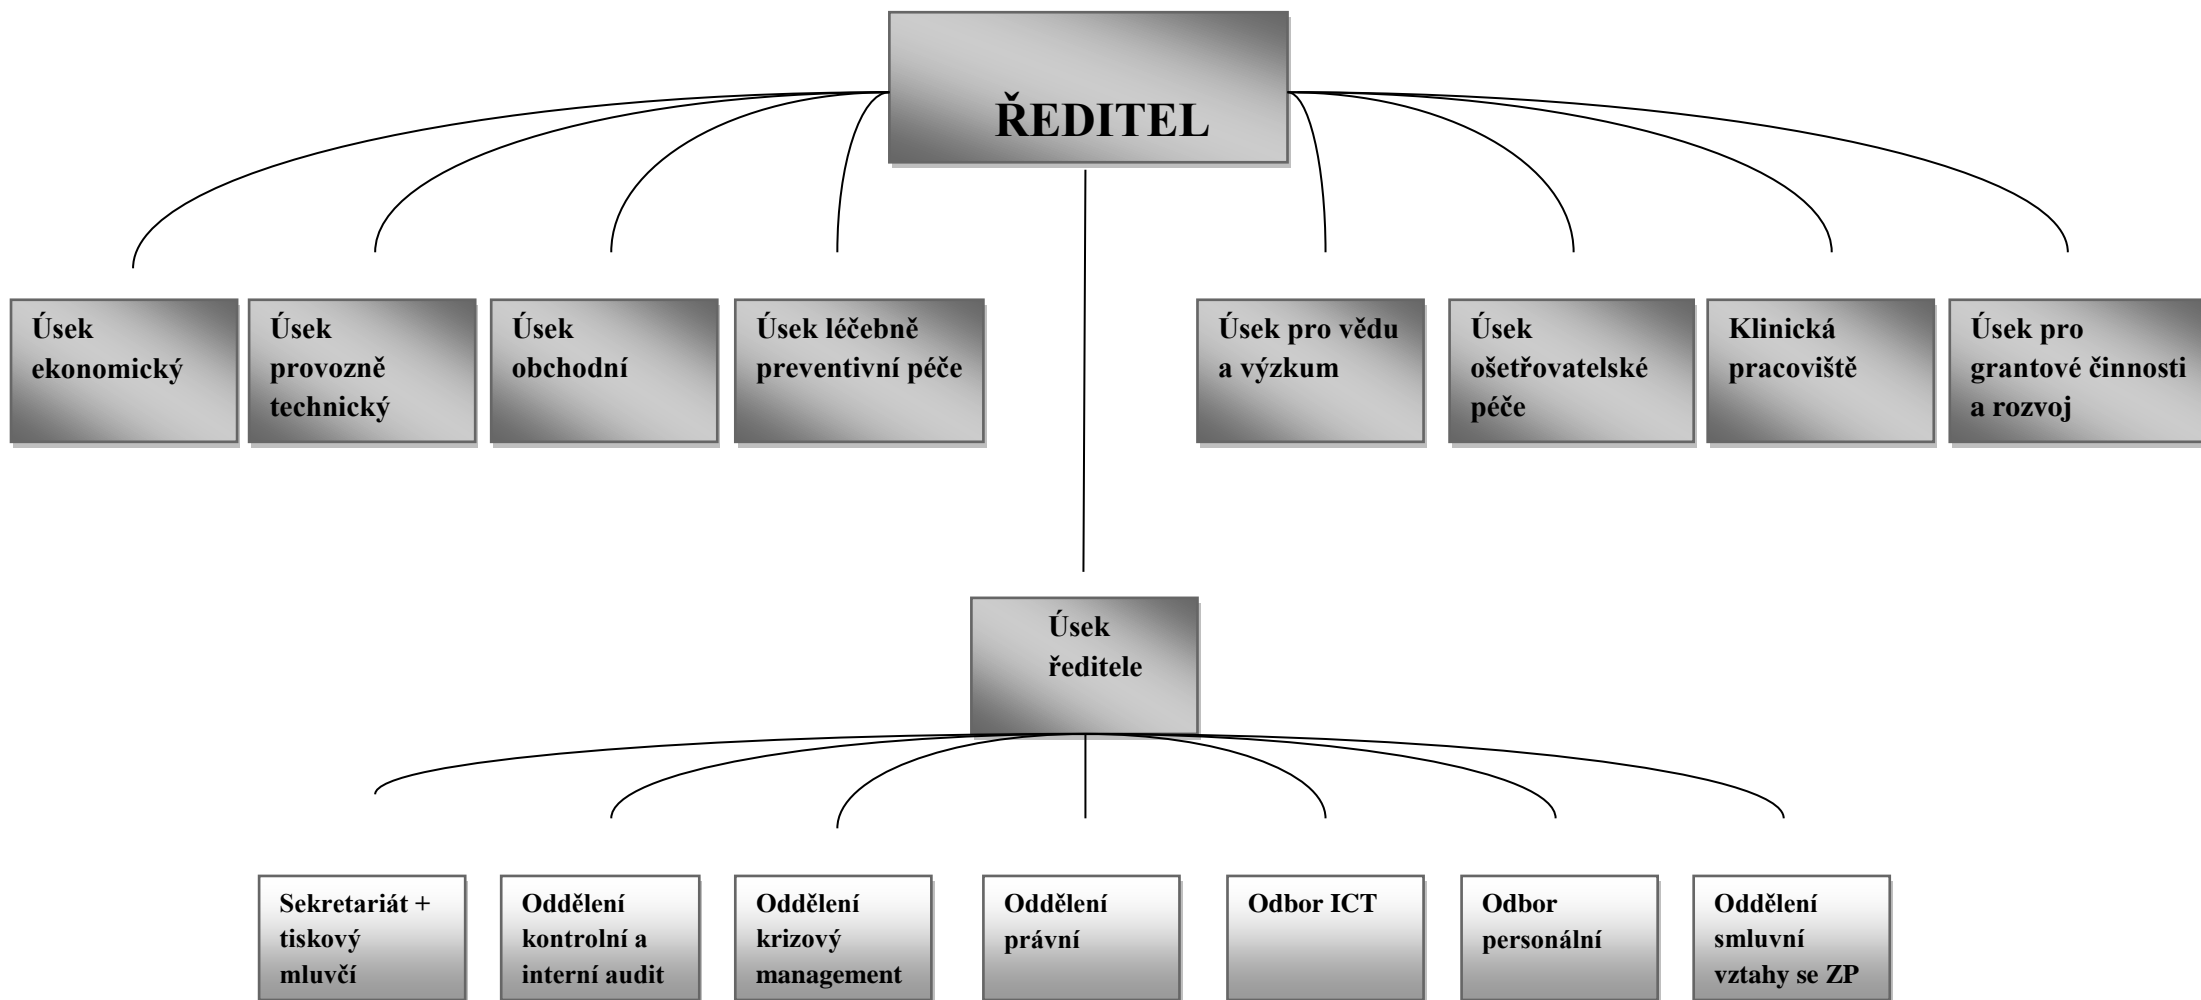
ŘEDITEL

Úsek ekonomický

Úsek provozně technický

Úsek obchodní

Úsek léčebně preventivní péče

Úsek pro vědu a výzkum

Úsek ošetřovatelské péče

Klinická pracoviště

Úsek pro grantové činnosti a rozvoj

Úsek ředitele

Sekretariát + tiskový mluvčí

Oddělení kontrolní a interní audit

Oddělení krizový management

Oddělení právní

Odbor ICT

Odbor personální

Oddělení smluvní vztahy se ZP